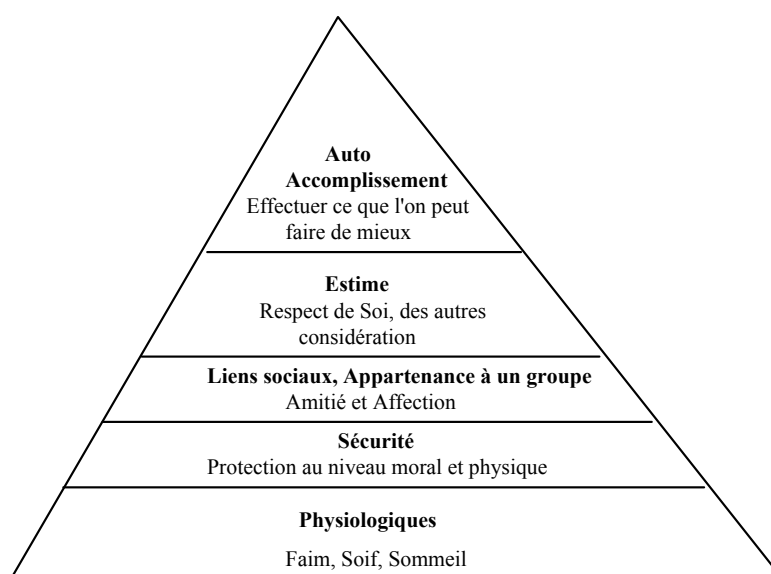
Auto Accomplissement
Effectuer ce que l'on peut faire de mieux

Estime
Respect de Soi, des autres considération

Liens sociaux, Appartenance à un groupe
Amitié et Affection

Sécurité
Protection au niveau moral et physique

Physiologiques
Faim, Soif, Sommeil